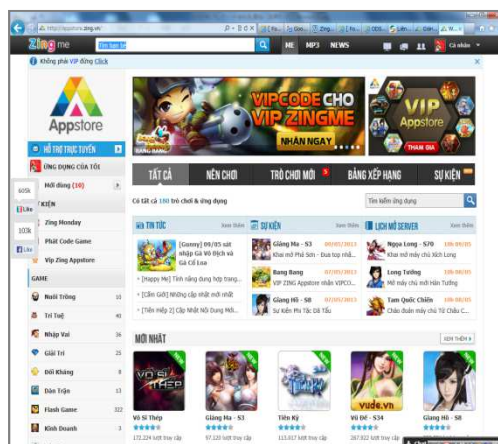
http://appstore.zing.vn/

Zing me | Tìm bạn bè | ME | MP3 | NEWS | Cá nhân

Không phải VIP đúng Click

Appstore

VIPCODE CHO VIP ZINGME
NHẬN NGAY
VIP Appstore
THAM GIA

HỖ TRỢ TRỰC TUYẾN

ỨNG DỤNG CỦA TÔI

Mới dùng (10)

SỰ KIỆN

Zing Monday

Phát Code Game

Vip Zing Appstore

GAME

Nuôi Trồng 13

Trí Tuệ 40

Nhập Vai 36

Giải Trí 25

Đối Kháng 9

Dàn Trận 13

Flash Game 322

Kinh Doanh 3

605k
Like
103k
Like

TẤT CẢ | NÊN CHƠI | TRÒ CHƠI MỚI | BẢNG XẾP HẠNG | SỰ KIỆN

Có tất cả 180 trò chơi & ứng dụng

Tìm kiếm ứng dụng

TIN TỨC | Xem thêm
[Gunny] 09/05 sát nhập Gà Võ Địch và Gà Cổ Loa
[Happy Me] Tính năng dung hợp trang...
[Cẩm Giới] Những cập nhật mới nhất
[Tiên Kiếp 2] Cập Nhật Nội Dung Mới...

SỰ KIỆN | Xem thêm
Giang Ma - S3 | 07/05/2013
Khai mở Phá Sơn - Đua top nhả...
Bang Bang | 07/05/2013
VIP ZING Appstore nhận VIPCO...
Giang Hồ - S8 | 07/05/2013
Sự Kiện Phi Tốc Dã Tẩu

LỊCH MỞ SERVER | Xem thêm
Ngọa Long - S70 | 10h 08/05
Khai mở máy chủ Xích Long
Long Tướng | 10h 08/05
Khai mở máy chủ mới Hầm Tướng
Tam Quốc Chiến | 10h 08/05
Chào đoán máy chủ Từ Châu C...

MỚI NHẤT | XEM THÊM

Võ Sĩ Thép
172.224 lượt truy cập
Giang Ma - S3
97.220 lượt truy cập
Tiên Kỷ
113.017 lượt truy cập
Vũ Đế - S34
267.822 lượt truy cập
Giang Hồ - S8